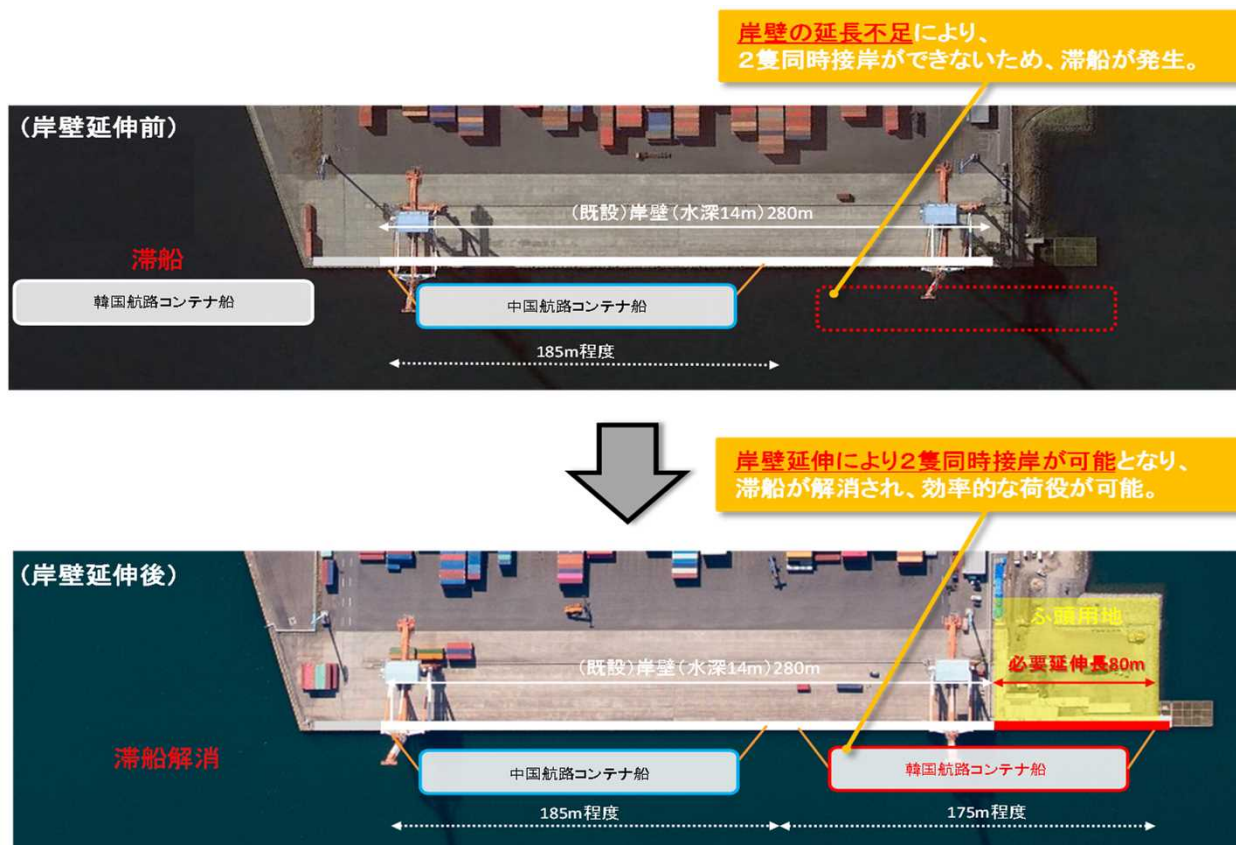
岸壁の延長不足により、
２隻同時接岸ができないため、滞船が発生。

（岸壁延伸前）

（既設）岸壁（水深14m）280m

滞船

韓国航路コンテナ船

中国航路コンテナ船

185m程度

岸壁延伸により２隻同時接岸が可能となり、
滞船が解消され、効率的な荷役が可能。

（岸壁延伸後）

ふ頭用地

（既設）岸壁（水深14m）280m

必要延伸長80m

滞船解消

中国航路コンテナ船

韓国航路コンテナ船

185m程度

175m程度